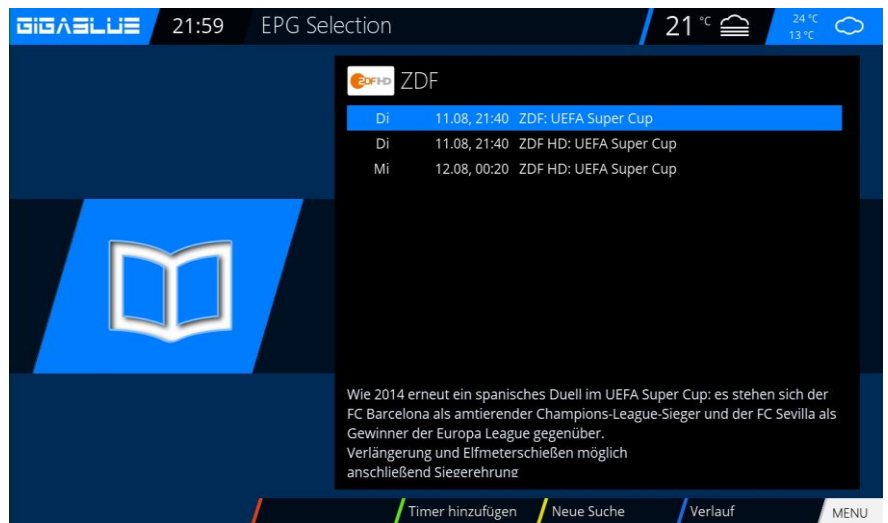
GIGABLUE 21:59 EPG Selection 21 °C 24 °C 13 °C

ZDF HD ZDF

| | | |
|---|---|---|
| Di | 11.08, 21:40 | ZDF: UEFA Super Cup |
| Di | 11.08, 21:40 | ZDF HD: UEFA Super Cup |
| Mi | 12.08, 00:20 | ZDF HD: UEFA Super Cup |

Wie 2014 erneut ein spanisches Duell im UEFA Super Cup: es stehen sich der FC Barcelona als amtierender Champions-League-Sieger und der FC Sevilla als Gewinner der Europa League gegenüber.
Verlängerung und Elfmeterschießen möglich
anschließend Siegerehrung

Timer hinzufügen Neue Suche Verlauf MENU